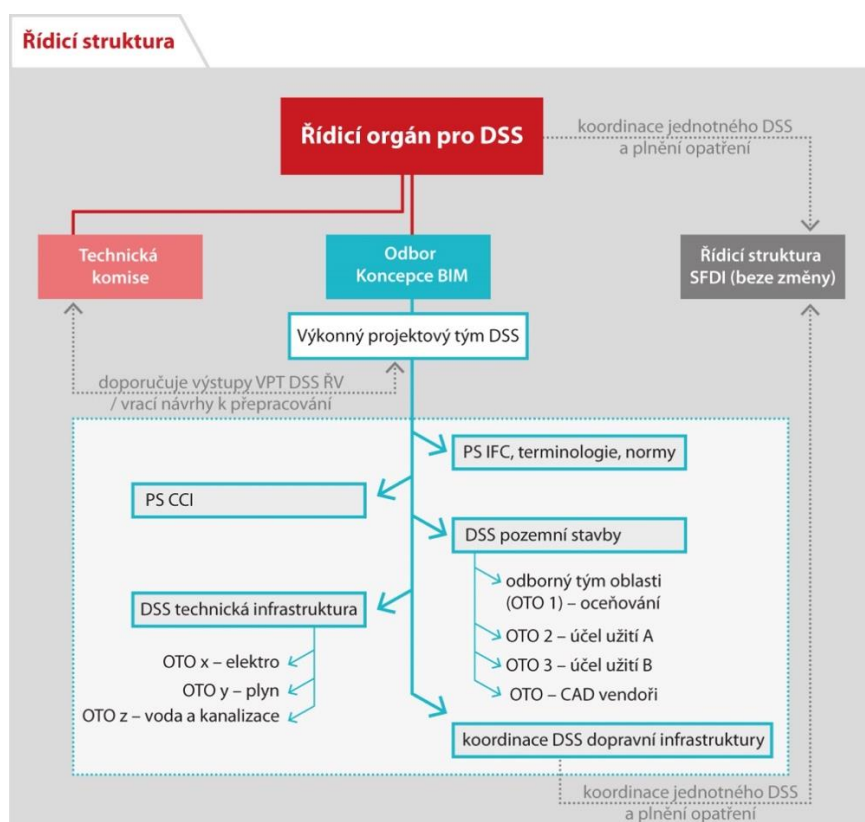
Řídicí struktura

Řídicí orgán pro DSS

koordinace jednotného DSS a plnění opatření

Technická komise

Odbor Koncepce BIM

Řídicí struktura SFDI (beze změny)

Výkonný projektový tým DSS

doporučuje výstupy VPT DSS ŘV / vrací návrhy k přepracování

PS IFC, terminologie, normy

PS CCI

DSS pozemní stavby

odborný tým oblasti (OTO 1) – oceňování

DSS technická infrastruktura

OTO 2 – účel užití A

OTO x – elektro

OTO 3 – účel užití B

OTO y – plyn

OTO – CAD vendoři

OTO z – voda a kanalizace

koordinace DSS dopravní infrastruktury

koordinace jednotného DSS a plnění opatření